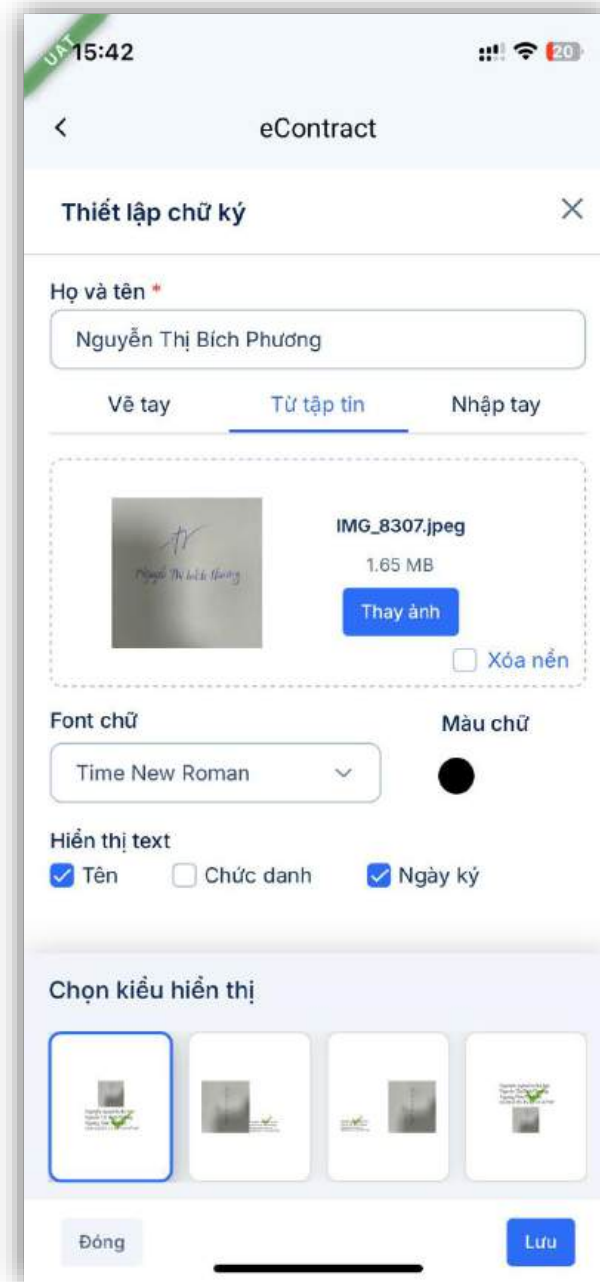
UAT
15:42

20

<

eContract

Thiết lập chữ ký

×

Họ và tên *

Nguyễn Thị Bích Phương

Vẽ tay

Từ tập tin

Nhập tay

Nguyễn Thị Bích Phương

IMG_8307.jpeg

1.65 MB

Thay ảnh

Xóa nền

Font chữ

Time New Roman

Màu chữ

Hiển thị text

Tên

Chức danh

Ngày ký

Chọn kiểu hiển thị

Đóng

Lưu